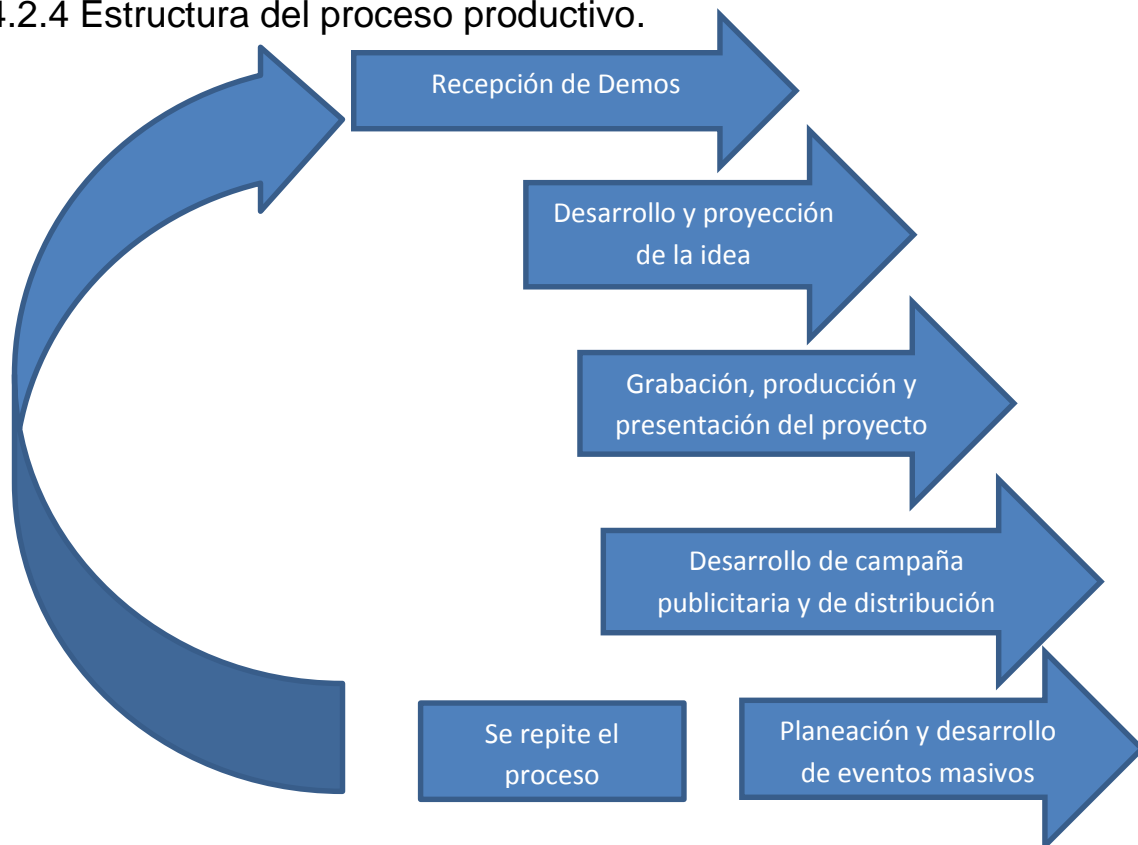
4.2.4 Estructura del proceso productivo.

Recepción de Demos

Desarrollo y proyección de la idea

Grabación, producción y presentación del proyecto

Desarrollo de campaña publicitaria y de distribución

Se repite el proceso

Planeación y desarrollo de eventos masivos